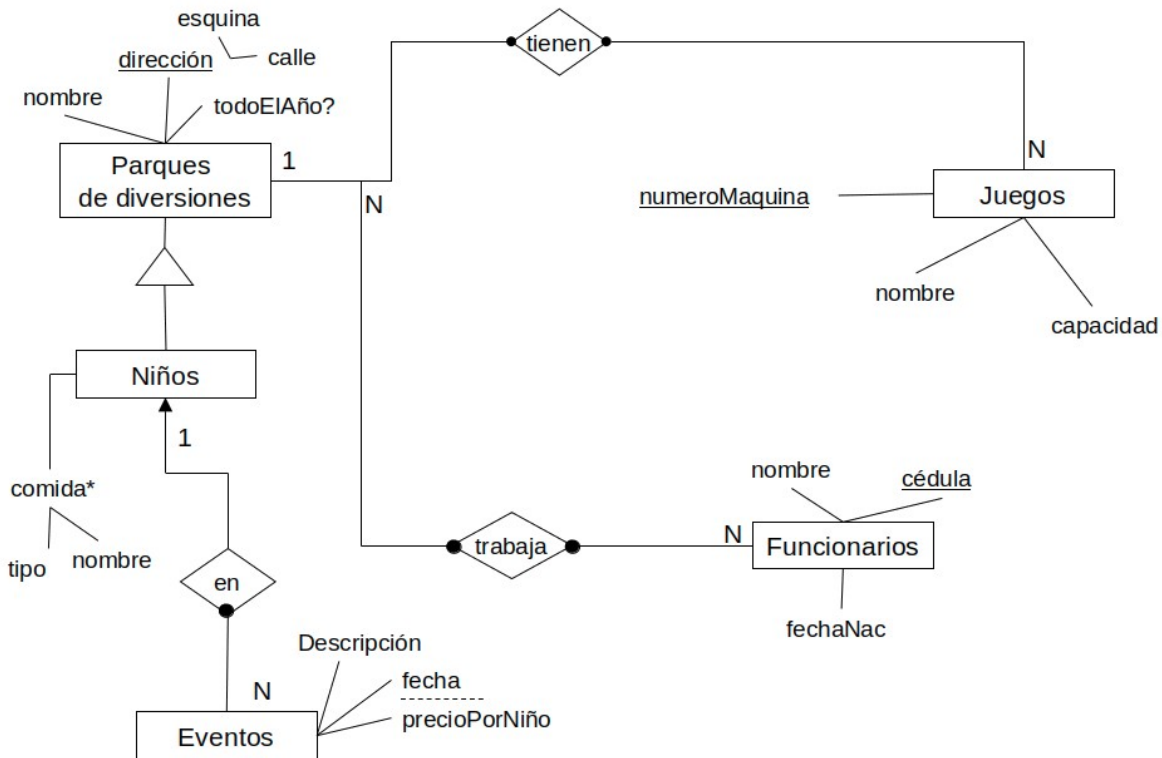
esquina
calle
dirección
nombre
todoElAño?
Parques de diversiones
1
tienen
N
N
numeroMaquina
Juegos
nombre
capacidad
Niños
1
comida*
tipo
nombre
en
N
Eventos
Descripción
fecha
precioPorNiño
trabaja
N
Funcionarios
nombre
cédula
fechaNac